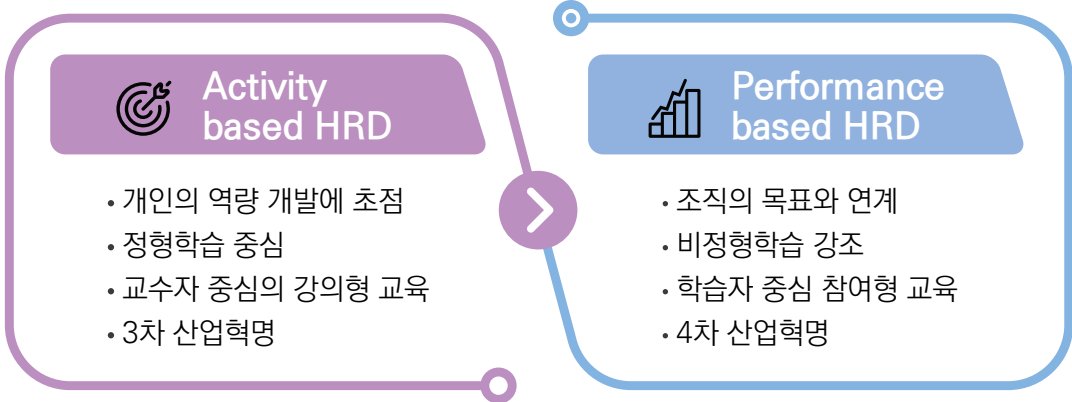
Activity based HRD

• 개인의 역량 개발에 초점
• 정형학습 중심
• 교수자 중심의 강의형 교육
• 3차 산업혁명

Performance based HRD

• 조직의 목표와 연계
• 비정형학습 강조
• 학습자 중심 참여형 교육
• 4차 산업혁명